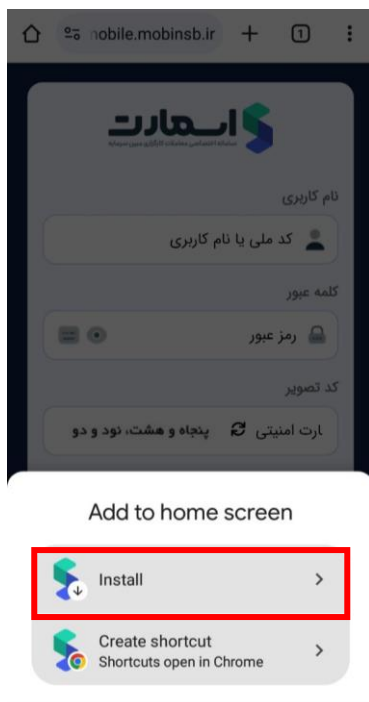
nobile.mobinsb.ir

1

اسمارت
سامانه اختصاصی معاملات کارگزاری مبین سرمایه

نام کاربری

کد ملی یا نام کاربری

کلمه عبور

رمز عبور

کد تصویر

ارت امنیتی

پنجاه و هشت، نود و دو

Add to home screen

Install

Create shortcut
Shortcuts open in Chrome